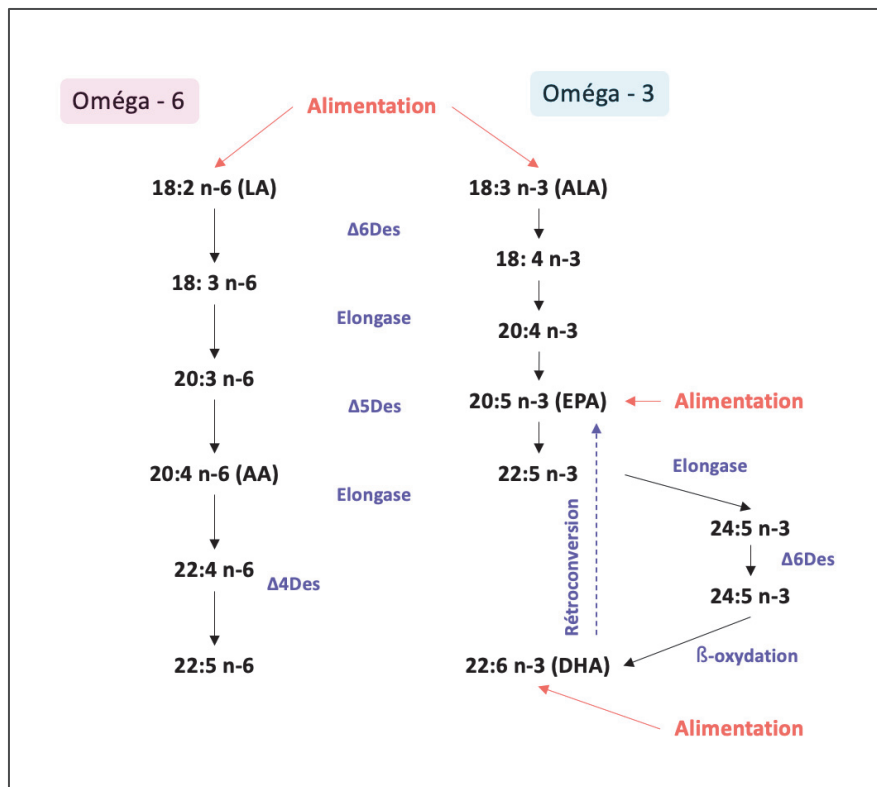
Oméga - 6

Alimentation

Oméga - 3

18:2 n-6 (LA)

18:3 n-3 (ALA)

Δ6Des

18: 4 n-3

18: 3 n-6

Elongase

20:4 n-3

20:3 n-6

Δ5Des

20:5 n-3 (EPA)

Alimentation

20:4 n-6 (AA)

Elongase

22:5 n-3

Elongase

24:5 n-3

Δ6Des

22:4 n-6

Δ4Des

24:5 n-3

Rétroconversion

22:5 n-6

22:6 n-3 (DHA)

ß-oxydation

Alimentation